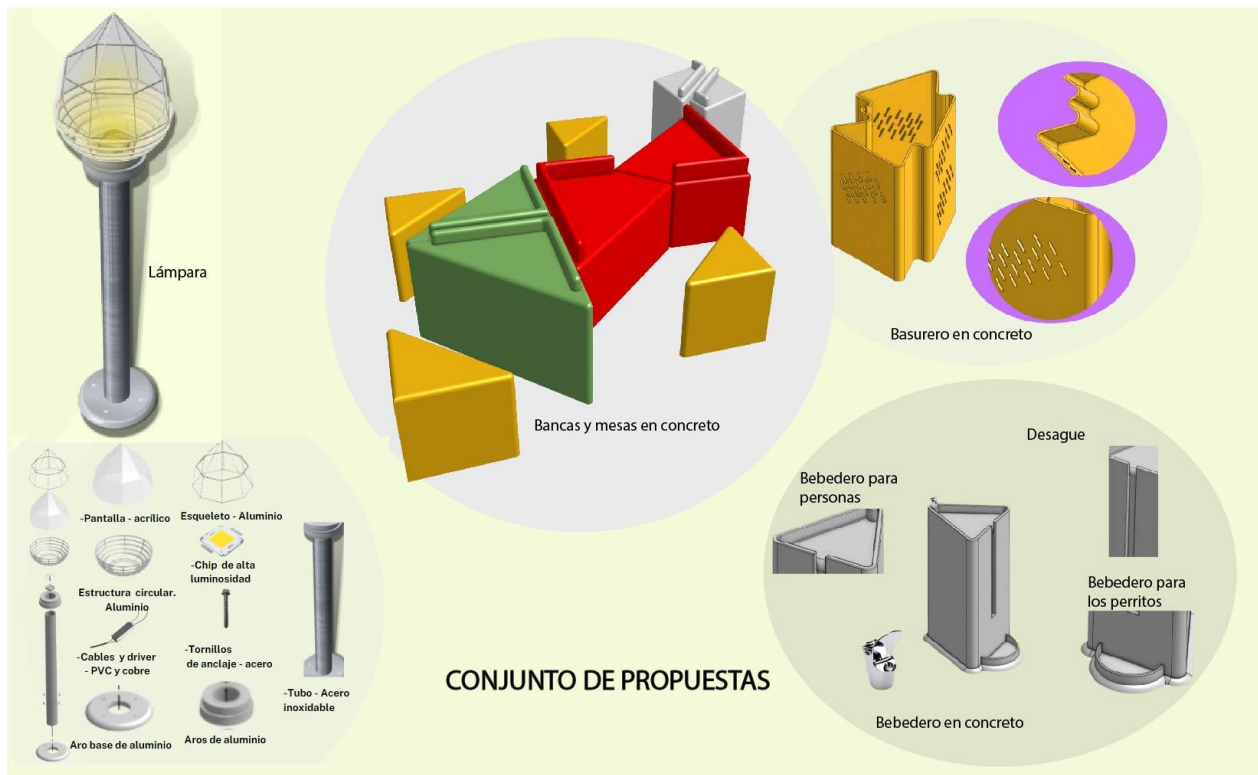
Lámpara

-Pantalla - acrílico

Esqueleto - Aluminio

-Chip de alta luminosidad

Estructura circular. Aluminio

-Tornillos de anclaje - acero

-Cables y driver - PVC y cobre

-Tubo - Acero inoxidable

Aro base de aluminio

Aros de aluminio

Bancas y mesas en concreto

Basurero en concreto

Desague

Bebedero para personas

Bebedero para los perritos

CONJUNTO DE PROPUESTAS

Bebedero en concreto